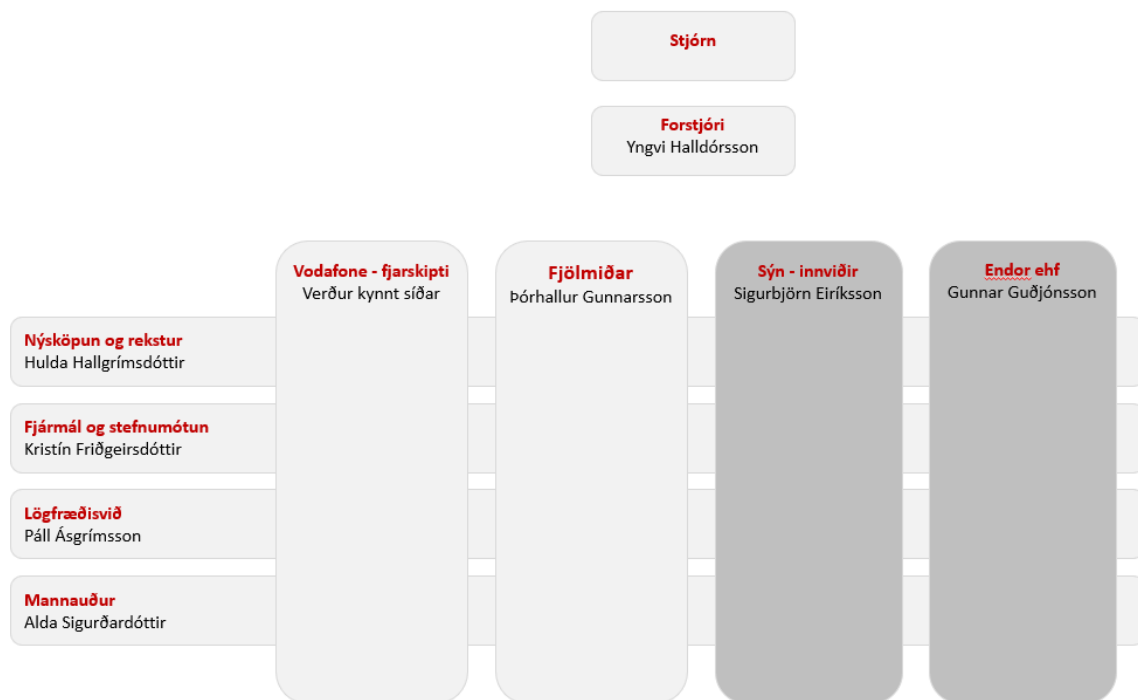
Stjórn

Forstjóri
Yngvi Halldórsson

Vodafone - fjarskipti
Verður kynnt síðar

Fjölmiðar
Þórhallur Gunnarsson

Sýn - innviðir
Sigurbjörn Eiríksson

Endor ehf
Gunnar Guðjónsson

Nýsköpun og rekstur
Hulda Hallgrímsdóttir

Fjármál og stefnumótun
Kristín Friðgeirsdóttir

Lögfræðisvið
Páll Ásgrímsson

Mannauður
Alda Sigurðardóttir